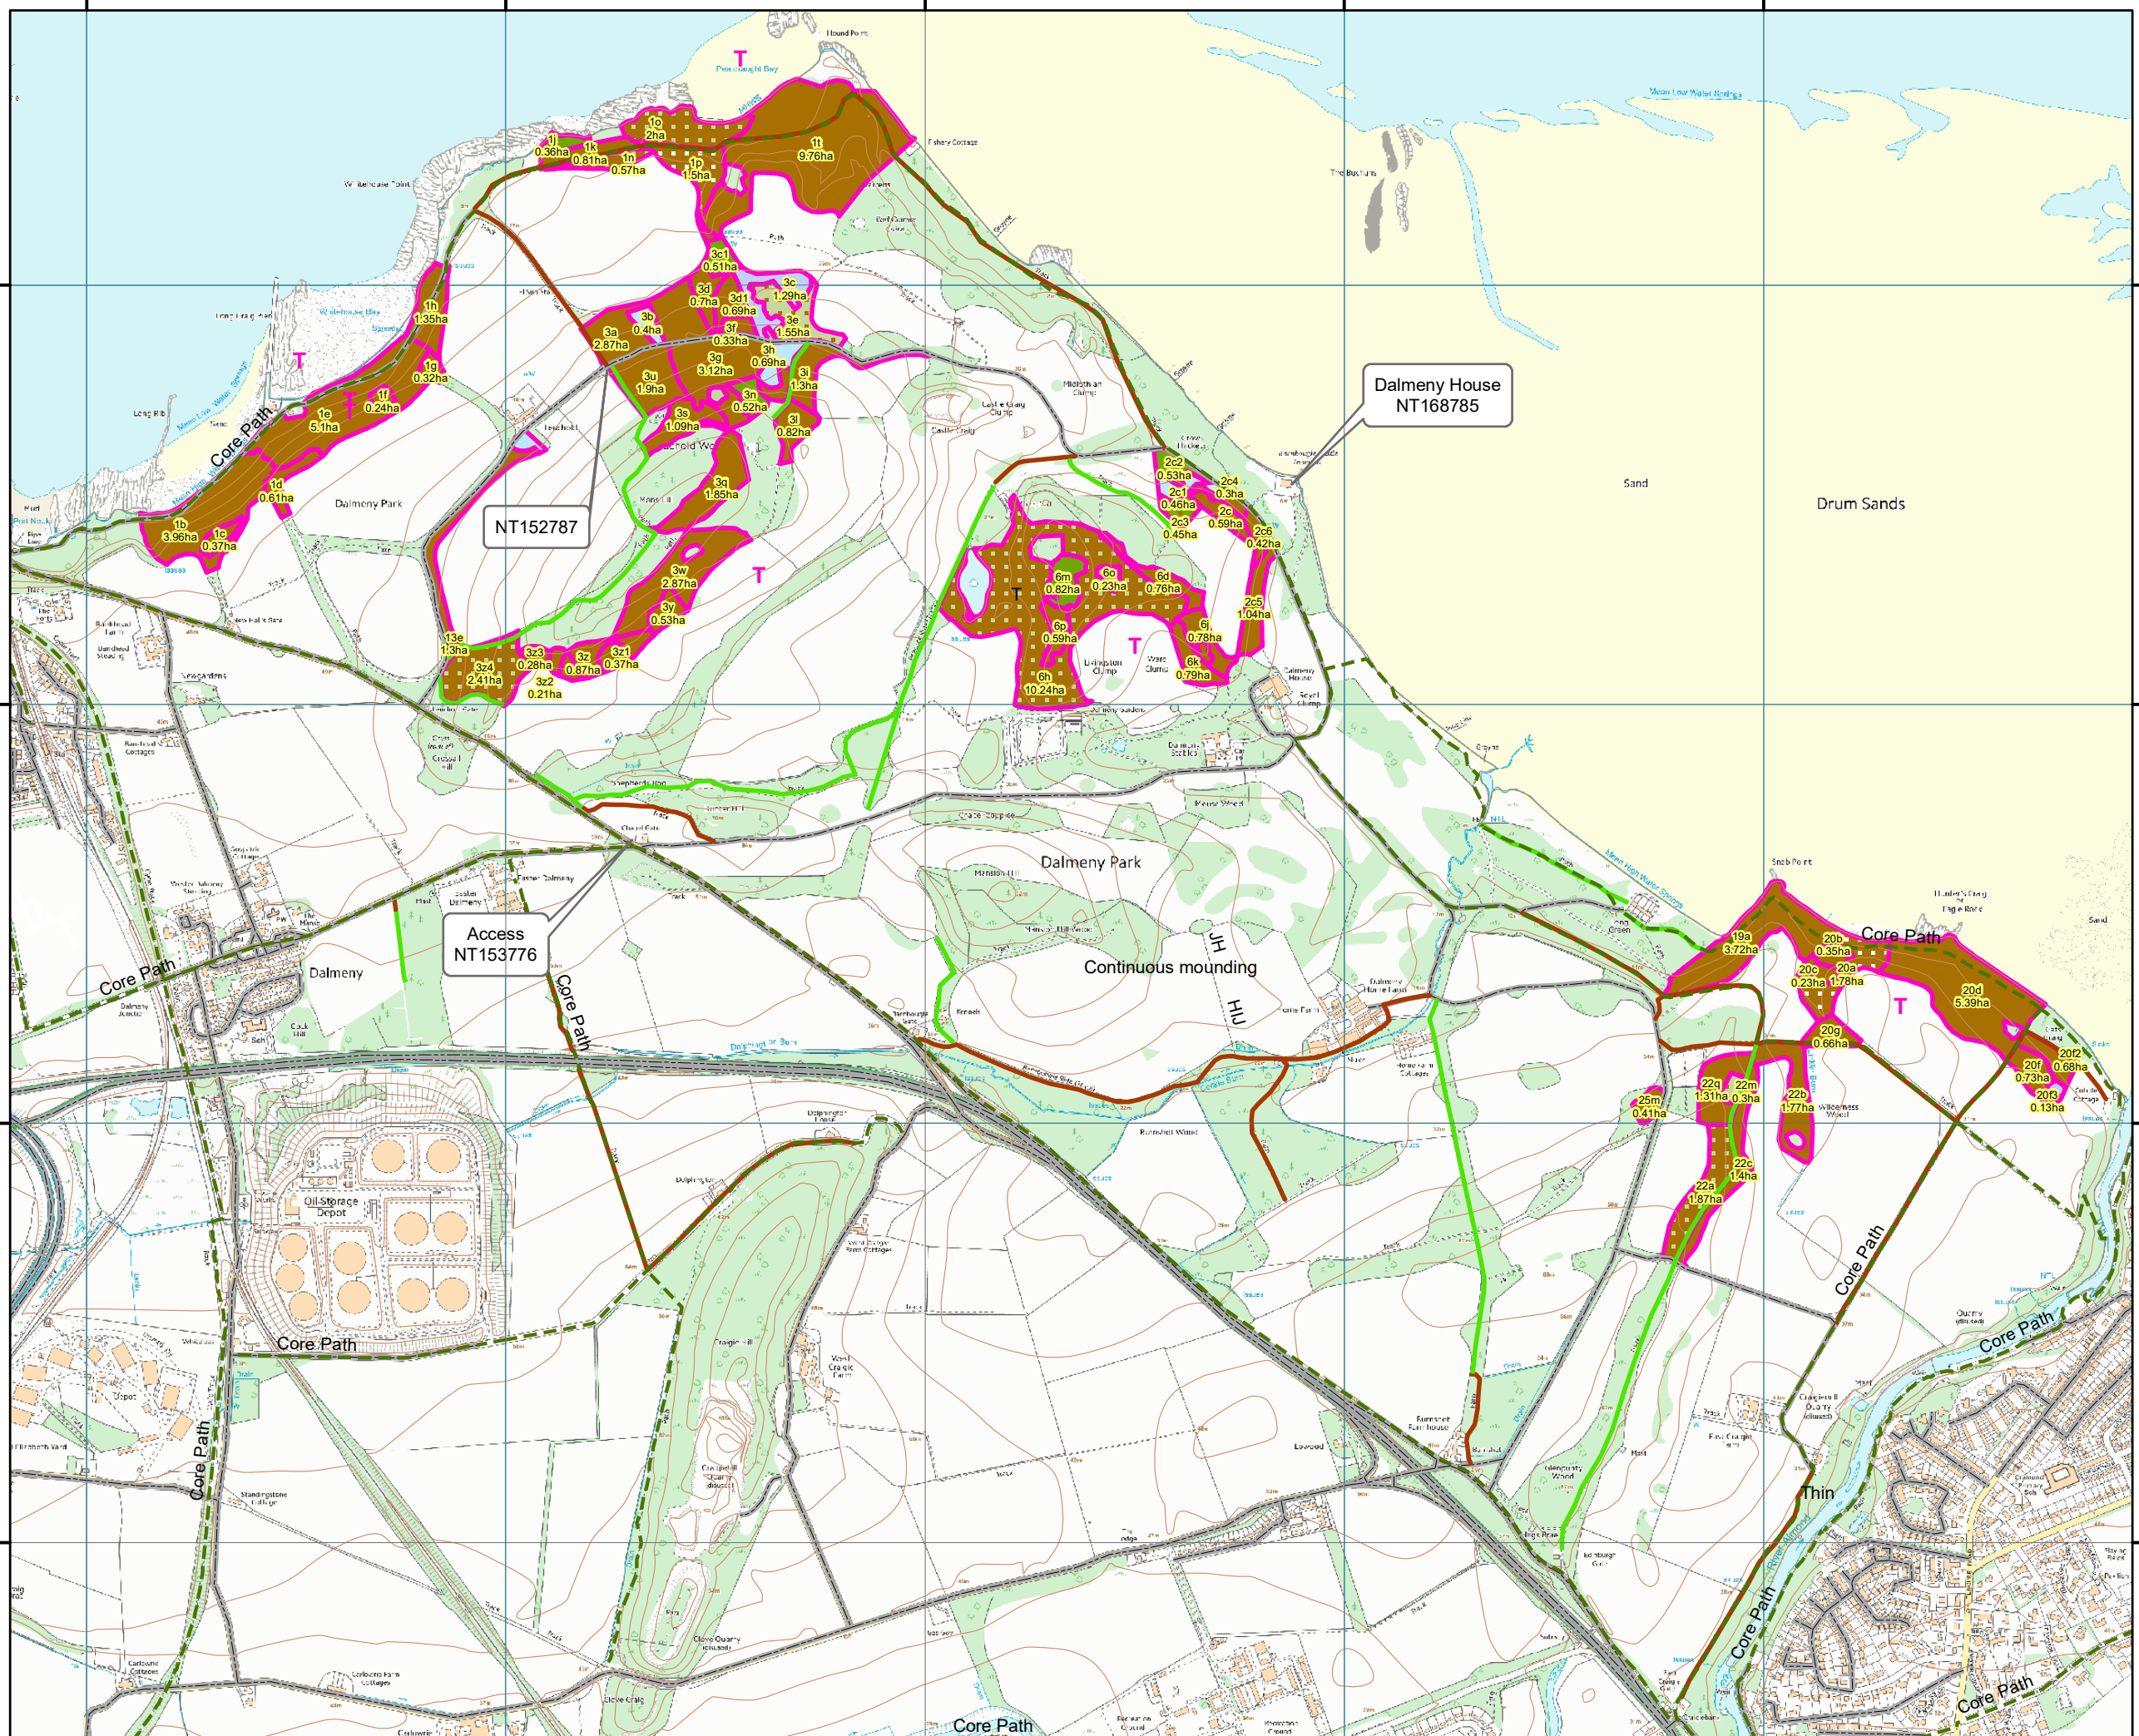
Hound Point
T
Peatdraught Bay
Fishery Cottage
1o
2ha
1t
9.76ha
1j
0.36ha
1k
0.81ha
1n
0.57ha
1p
1.5ha
Whitehouse Point
3c1
0.51ha
3c
1.29ha
3d
0.7ha
3d1
0.69ha
3e
1.55ha
3b
0.4ha
3a
2.87ha
3f
0.33ha
3g
3.12ha
3h
0.69ha
3u
1.9ha
3n
0.52ha
3i
1.3ha
3s
1.09ha
3l
0.82ha
1h
1.35ha
1g
0.32ha
1f
0.24ha
1e
5.1ha
T
Core Path
1d
0.61ha
1b
3.96ha
1c
0.37ha
Dalmeny Park
NT152787
3q
1.85ha
3w
2.87ha
3y
0.53ha
T
13e
1.3ha
3z4
2.41ha
3z3
0.28ha
3z
0.87ha
3z1
0.37ha
3z2
0.21ha
Dalmeny House
NT168785
2c2
0.53ha
2c1
0.46ha
2c4
0.3ha
2c3
0.45ha
2c
0.59ha
2c6
0.42ha
Sand
Drum Sands
6m
0.82ha
6o
0.23ha
6d
0.76ha
T
2c5
1.04ha
6p
0.59ha
T
6j
0.78ha
6h
10.24ha
6k
0.79ha
Dalmeny Park
Access
NT153776
Core Path
Dalmeny
Core Path
JH
Continuous mounding
HIJ
19a
3.72ha
20b
0.35ha
Core Path
20c
0.23ha
20a
1.78ha
T
20d
5.39ha
20g
0.66ha
20f2
0.68ha
20f
0.73ha
20f3
0.13ha
25m
0.41ha
22q
1.31ha
22m
0.3ha
22b
1.77ha
22c
1.4ha
22a
1.87ha
Oil Storage Depot
Core Path
Core Path
Core Path
Core Path
Thin
Core Path
Core Path
Core Path